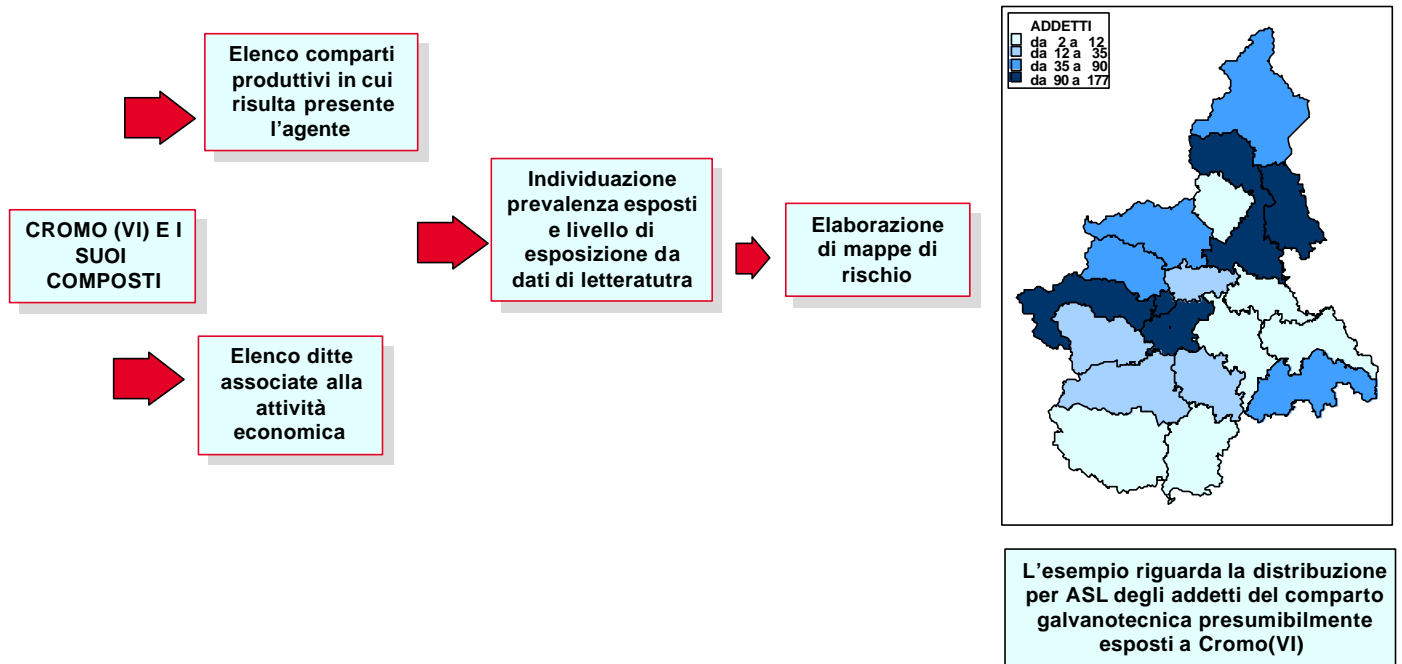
Elenco comparti produttivi in cui risulta presente l’agente

CROMO (VI) E I SUOI COMPOSTI

Elenco ditte associate alla attività economica

Individuazione prevalenza esposti e livello di esposizione da dati di letteratutra

Elaborazione di mappe di rischio

ADDETTI
da 2 a 12
da 12 a 35
da 35 a 90
da 90 a 177

L’esempio riguarda la distribuzione per ASL degli addetti del comparto galvanotecnica presumibilmente esposti a Cromo(VI)